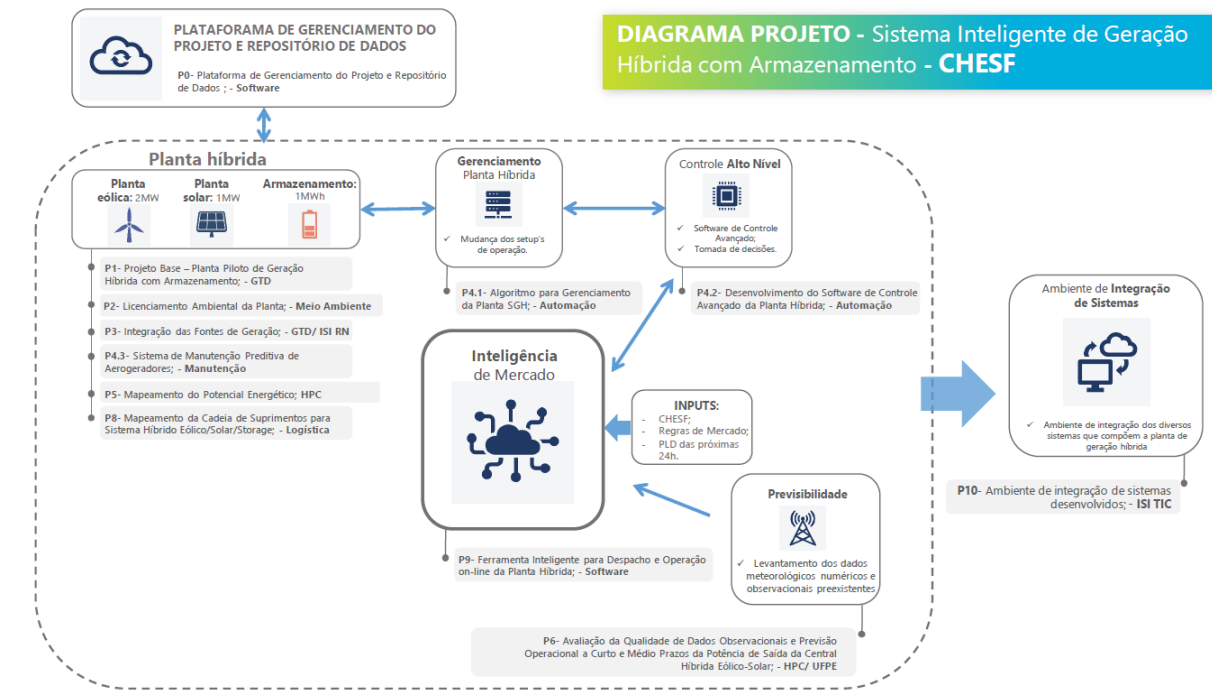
PLATAFORAMA DE GERENCIAMENTO DO PROJETO E REPOSITÓRIO DE DADOS

P0- Plataforma de Gerenciamento do Projeto e Repositório de Dados ; - Software

DIAGRAMA PROJETO - Sistema Inteligente de Geração Híbrida com Armazenamento - CHESF

Planta híbrida

Planta eólica: 2MW

Planta solar: 1MW

Armazenamento: 1MWh

P1- Projeto Base – Planta Piloto de Geração Híbrida com Armazenamento; - GTD

P2- Licenciamento Ambiental da Planta; - Meio Ambiente

P3- Integração das Fontes de Geração; - GTD/ ISI RN

P4.3- Sistema de Manutenção Preditiva de Aerogeradores; - Manutenção

P5- Mapeamento do Potencial Energético; HPC

P8- Mapeamento da Cadeia de Suprimentos para Sistema Híbrido Eólico/Solar/Storage; - Logística

Gerenciamento Planta Híbrida

✓ Mudança dos setup's de operação.

P4.1- Algoritmo para Gerenciamento da Planta SGH; - Automação

Controle Alto Nível

✓ Software de Controle Avançado;
✓ Tomada de decisões.

P4.2- Desenvolvimento do Software de Controle Avançado da Planta Híbrida; - Automação

Inteligência de Mercado

INPUTS:
- CHESF;
- Regras de Mercado;
- PLD das próximas 24h.

P9- Ferramenta Inteligente para Despacho e Operação on-line da Planta Híbrida; - Software

Previsibilidade

✓ Levantamento dos dados meteorológicos numéricos e observacionais preexistentes

P6- Avaliação da Qualidade de Dados Observacionais e Previsão Operacional a Curto e Médio Prazos da Potência de Saída da Central Híbrida Eólico-Solar; - HPC/ UFPE

Ambiente de Integração de Sistemas

✓ Ambiente de integração dos diversos sistemas que compõem a planta de geração híbrida

P10- Ambiente de integração de sistemas desenvolvidos; - ISI TIC